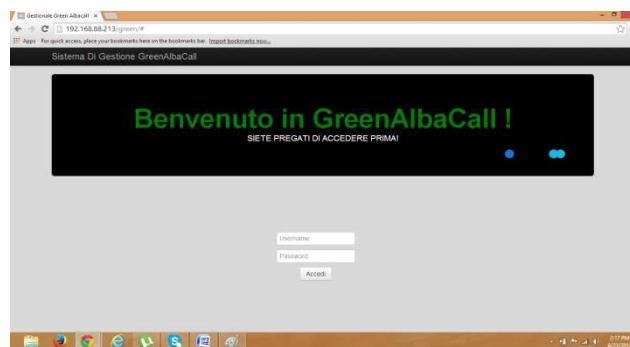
Gestionale Green AlbaCall ×

192.168.88.213/green/#

Apps For quick access, place your bookmarks here on the bookmarks bar. Import bookmarks now...

Sistema Di Gestione GreenAlbaCall

Benvenuto in GreenAlbaCall !

SIETE PREGATI DI ACCEDERE PRIMA!

Username

Password

Accedi

3:17 PM
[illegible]